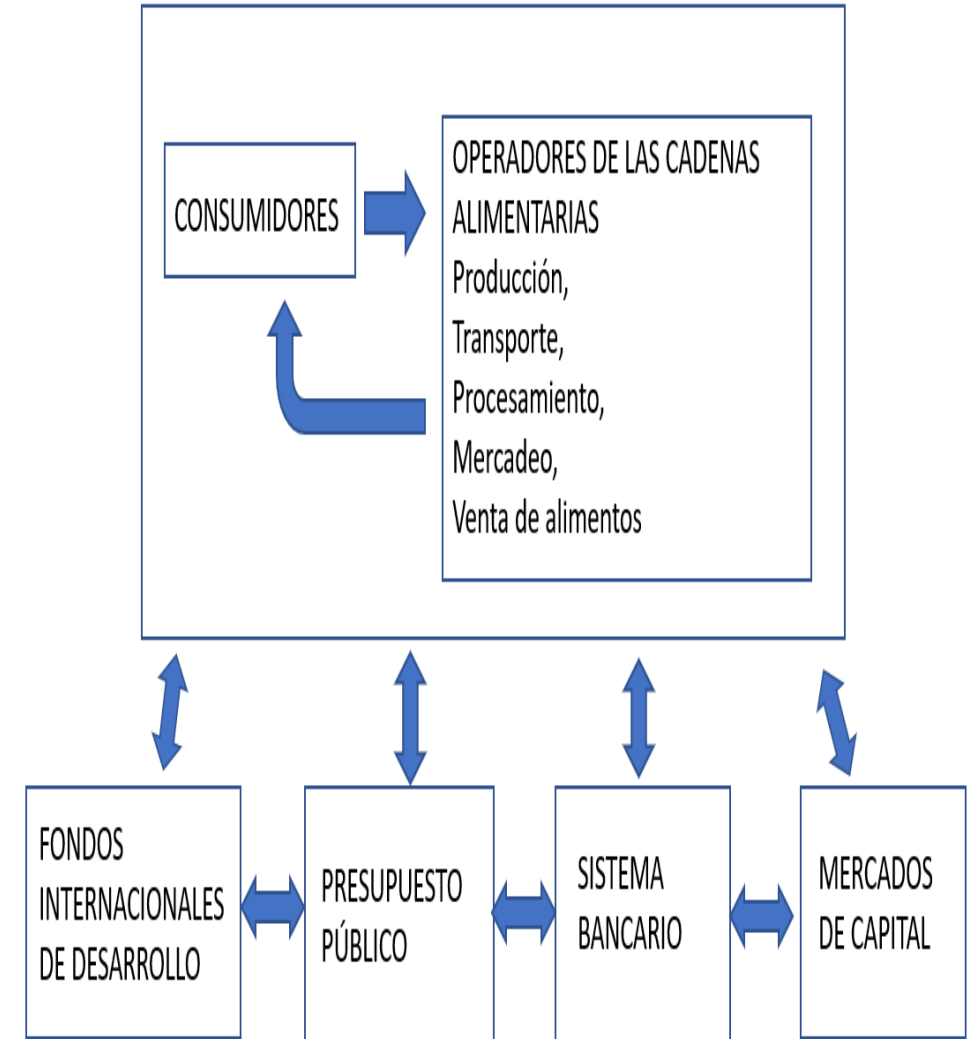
CONSUMIDORES

OPERADORES DE LAS CADENAS ALIMENTARIAS
Producción,
Transporte,
Procesamiento,
Mercadeo,
Venta de alimentos

FONDOS INTERNACIONALES DE DESARROLLO

PRESUPUESTO PÚBLICO

SISTEMA BANCARIO

MERCADOS DE CAPITAL